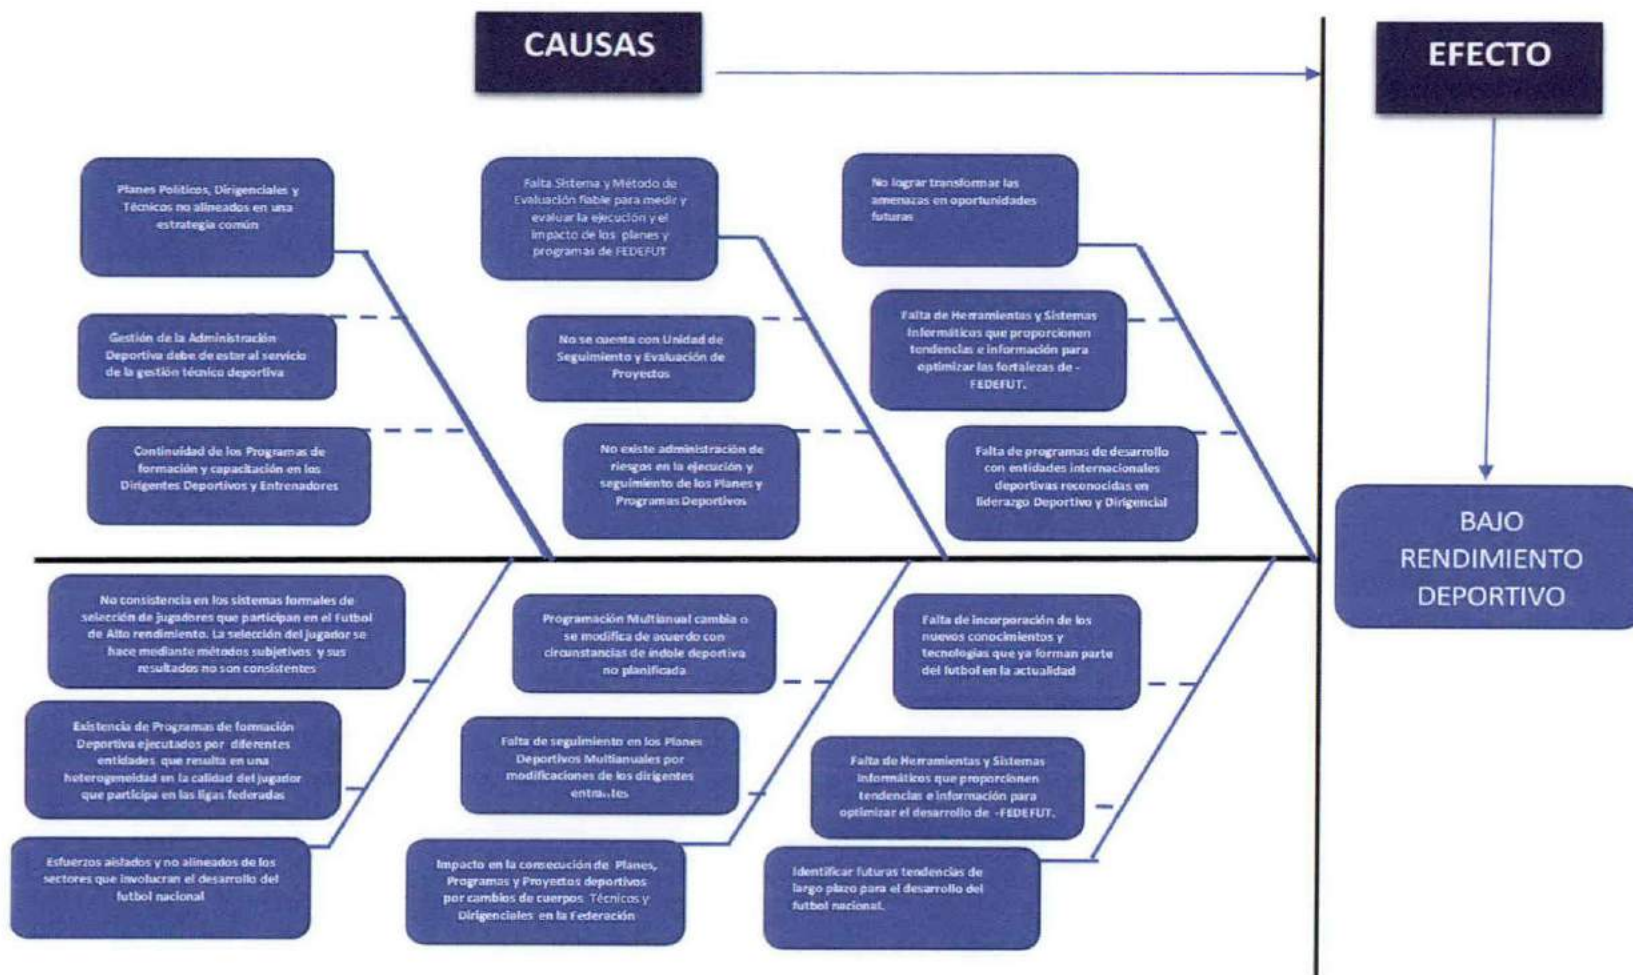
CAUSAS

EFECTO

Planes Políticos, Dirigenciales y Técnicos no alineados en una estrategia común

Gestión de la Administración Deportiva debe de estar al servicio de la gestión técnico deportiva

Continuidad de los Programas de formación y capacitación en los Dirigentes Deportivos y Entrenadores

Falta Sistema y Método de Evaluación fiable para medir y evaluar la ejecución y el impacto de los planes y programas de FEDEFUT

No se cuenta con Unidad de Seguimiento y Evaluación de Proyectos

No existe administración de riesgos en la ejecución y seguimiento de los Planes y Programas Deportivos

No lograr transformar las amenazas en oportunidades futuras

Falta de Herramientas y Sistemas Informáticos que proporcionen tendencias e información para optimizar las fortalezas de -FEDEFUT.

Falta de programas de desarrollo con entidades internacionales deportivas reconocidas en liderazgo Deportivo y Dirigencial

BAJO RENDIMIENTO DEPORTIVO

No consistencia en los sistemas formales de selección de jugadores que participan en el Futbol de Alto rendimiento. La selección del jugador se hace mediante métodos subjetivos y sus resultados no son consistentes

Existencia de Programas de formación Deportiva ejecutados por diferentes entidades que resulta en una heterogeneidad en la calidad del jugador que participa en las ligas federadas

Esfuerzos aislados y no alineados de los sectores que involucran el desarrollo del futbol nacional

Programación Multianual cambia o se modifica de acuerdo con circunstancias de índole deportiva no planificada

Falta de seguimiento en los Planes Deportivos Multianuales por modificaciones de los dirigentes entra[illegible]tes

Impacto en la consecución de Planes, Programas y Proyectos deportivos por cambios de cuerpos Técnicos y Dirigenciales en la Federación

Falta de incorporación de los nuevos conocimientos y tecnologías que ya forman parte del futbol en la actualidad

Falta de Herramientas y Sistemas Informáticos que proporcionen tendencias e información para optimizar el desarrollo de -FEDEFUT.

Identificar futuras tendencias de largo plazo para el desarrollo del futbol nacional.